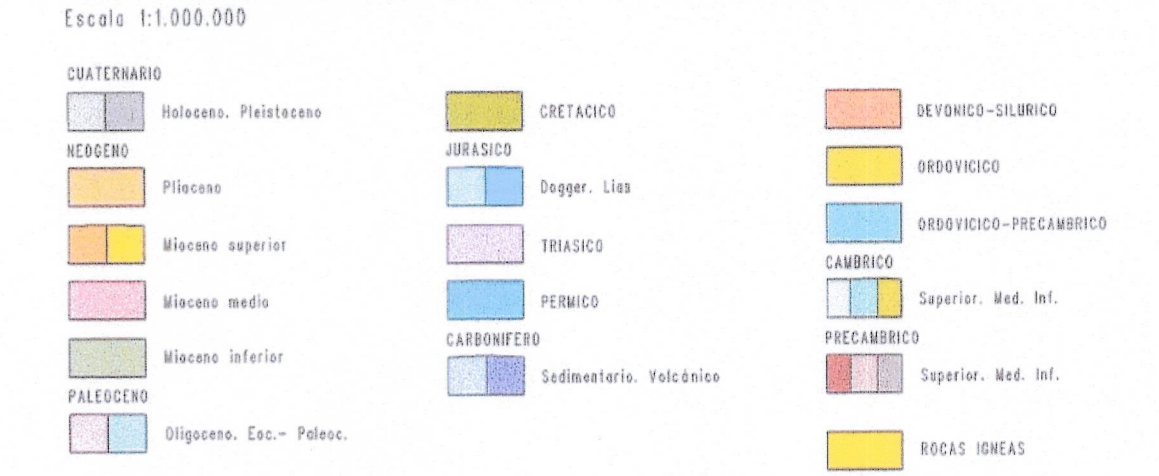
Escala 1:1.000.000

CUATERNARIO

Holoceno. Pleistoceno

NEOGENO

Plioceno

Mioceno superior

Mioceno medio

Mioceno inferior

PALEOCENO

Oligoceno. Eoc.- Paleoc.

CRETACICO

JURASICO

Dogger. Lias

TRIASICO

PERMICO

CARBONIFERO

Sedimentario. Volcánico

DEVONICO-SILURICO

ORDOVICICO

ORDOVICICO-PRECAMBRICO

CAMBRICO

Superior. Med. Inf.

PRECAMBRICO

Superior. Med. Inf.

ROCAS IGNEAS